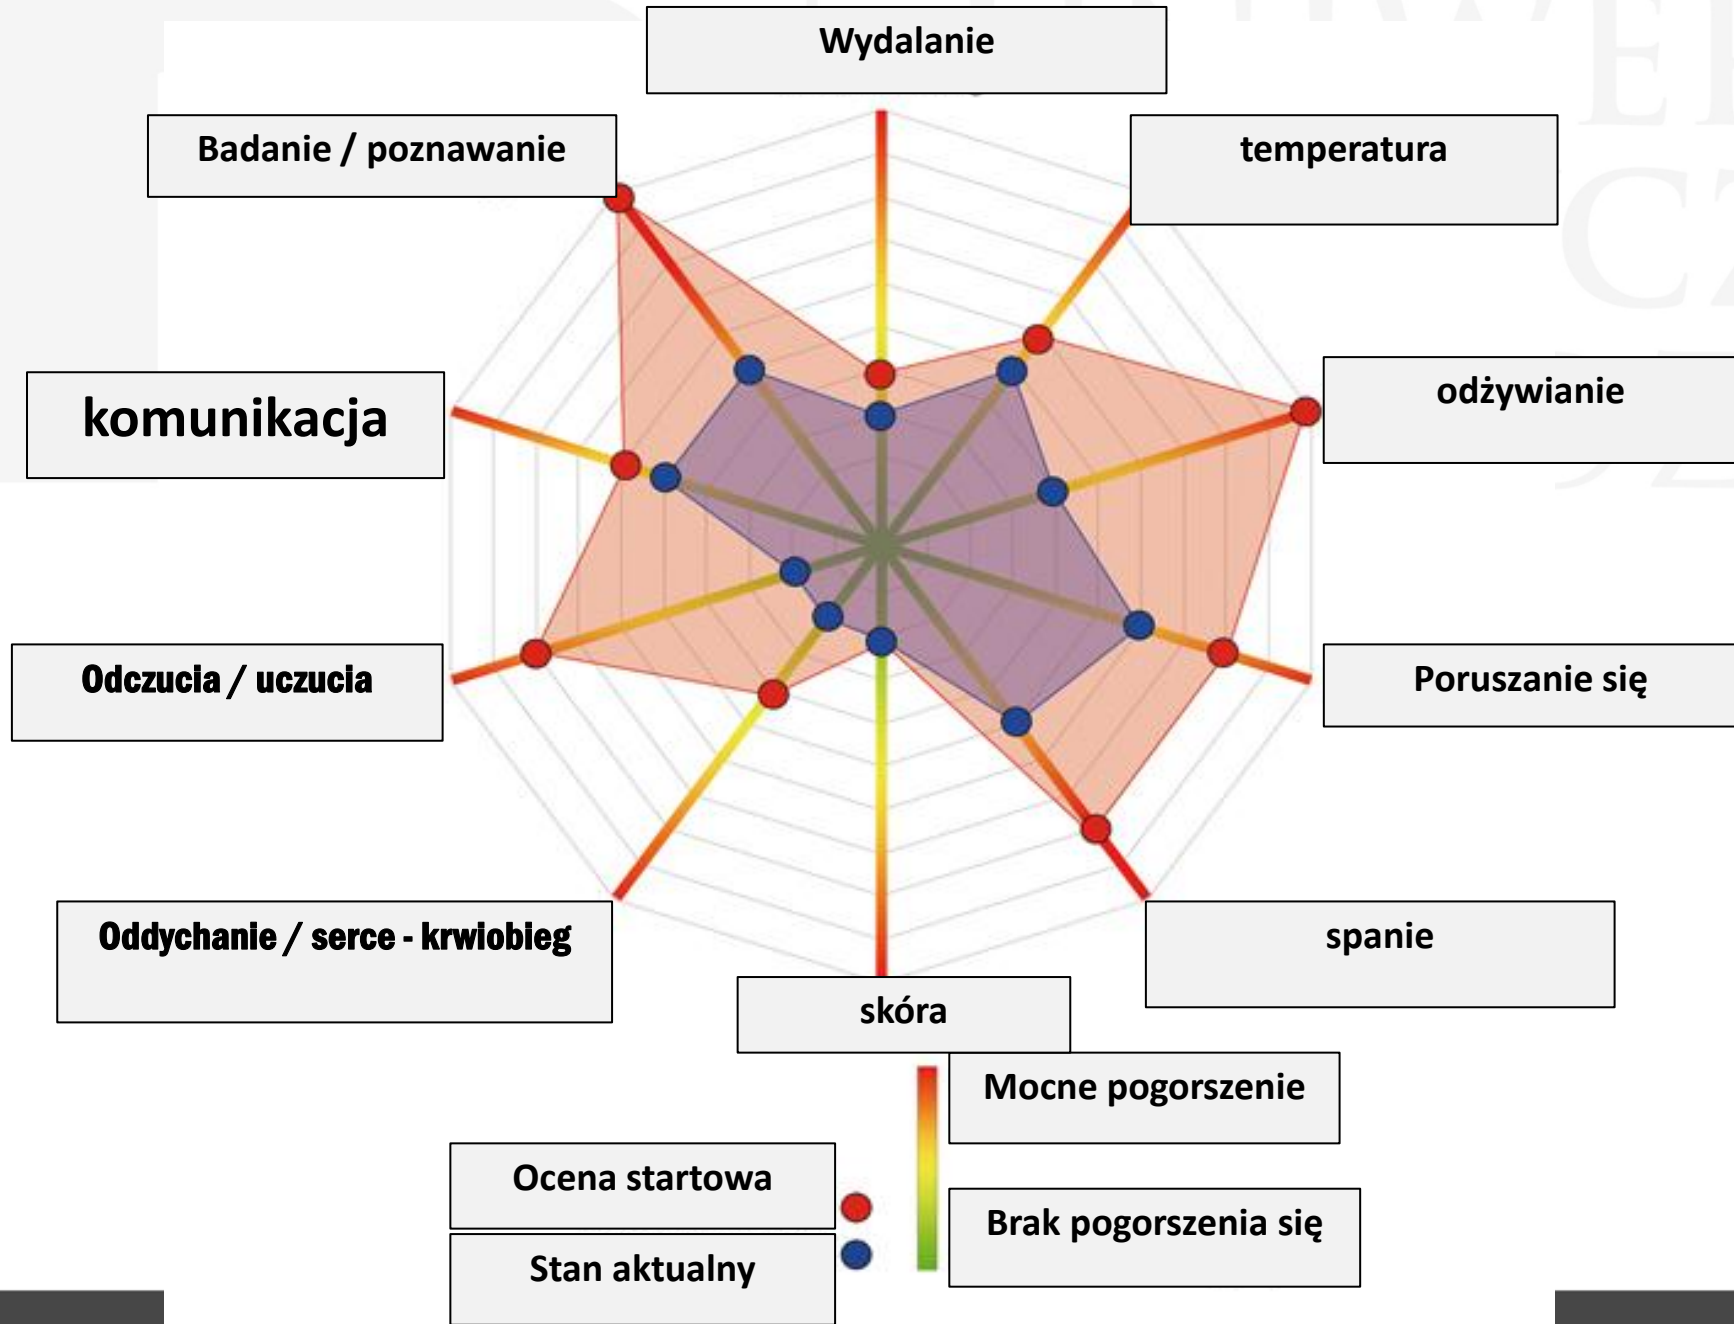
Wydalanie

Badanie / poznawanie

temperatura

komunikacja

odżywianie

Odczucia / uczucia

Poruszanie się

Oddychanie / serce - krwiobieg

spanie

skóra

Mocne pogorszenie

Ocena startowa

Stan aktualny

Brak pogorszenia się